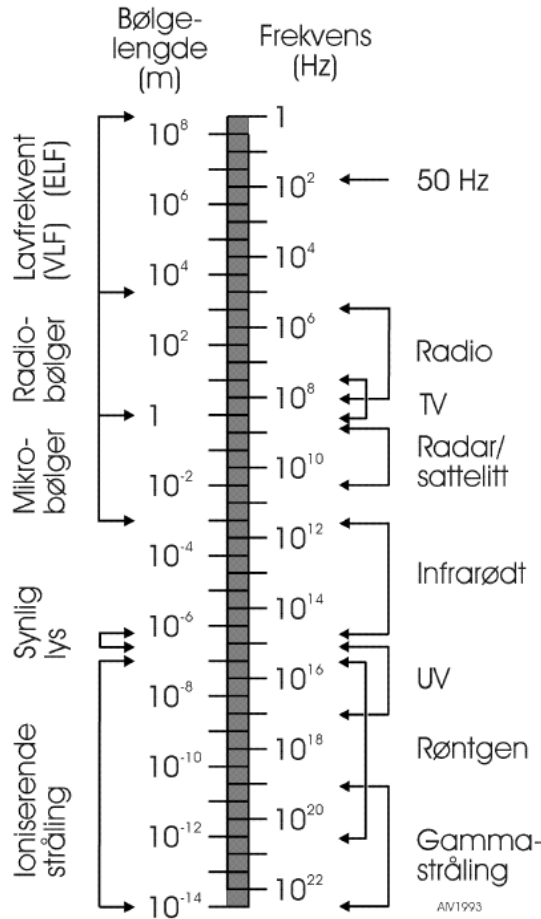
Bølgelengde (m)

Frekvens (Hz)

Lavfrekvent (ELF) (VLF)

Radiobølger

Mikrobølger

Synlig lys

Ioniserende stråling

$10^{8}$
$10^{6}$
$10^{4}$
$10^{2}$
1
$10^{-2}$
$10^{-4}$
$10^{-6}$
$10^{-8}$
$10^{-10}$
$10^{-12}$
$10^{-14}$

1
$10^{2}$
$10^{4}$
$10^{6}$
$10^{8}$
$10^{10}$
$10^{12}$
$10^{14}$
$10^{16}$
$10^{18}$
$10^{20}$
$10^{22}$

50 Hz

Radio

TV

Radar/ sattelitt

Infrarødt

UV

Røntgen

Gammastråling

AV1993